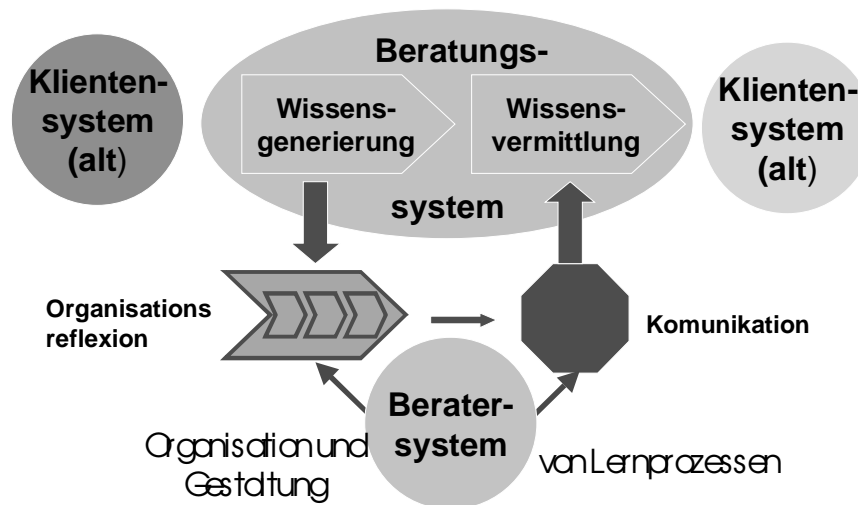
Klienten-system (alt)

Beratungs-

Wissens-generierung

Wissens-vermittlung

system

Klienten-system (alt)

Organisations reflexion

Komunikation

Berater-system

Organisation und Gestaltung

von Lernprozessen